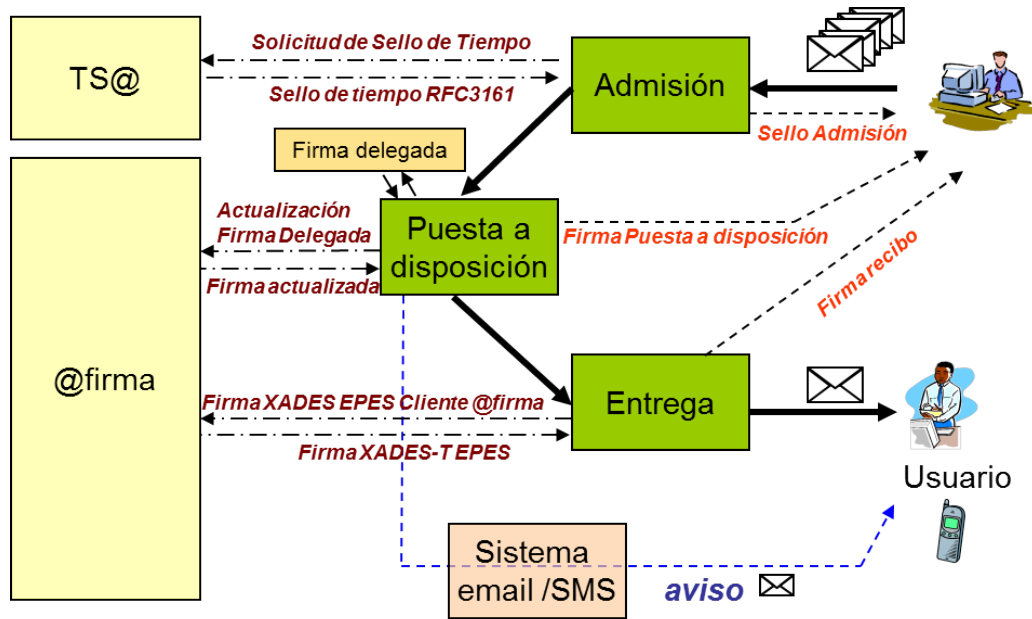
TS@

Solicitud de Sello de Tiempo

Sello de tiempo RFC3161

Admisión

Sello Admisión

Firma delegada

Actualización Firma Delegada

Firma actualizada

Puesta a disposición

Firma Puesta a disposición

Firma recibo

@firma

Firma XADES EPES Cliente @firma

Firma XADES-T EPES

Entrega

Usuario

Sistema email /SMS

aviso